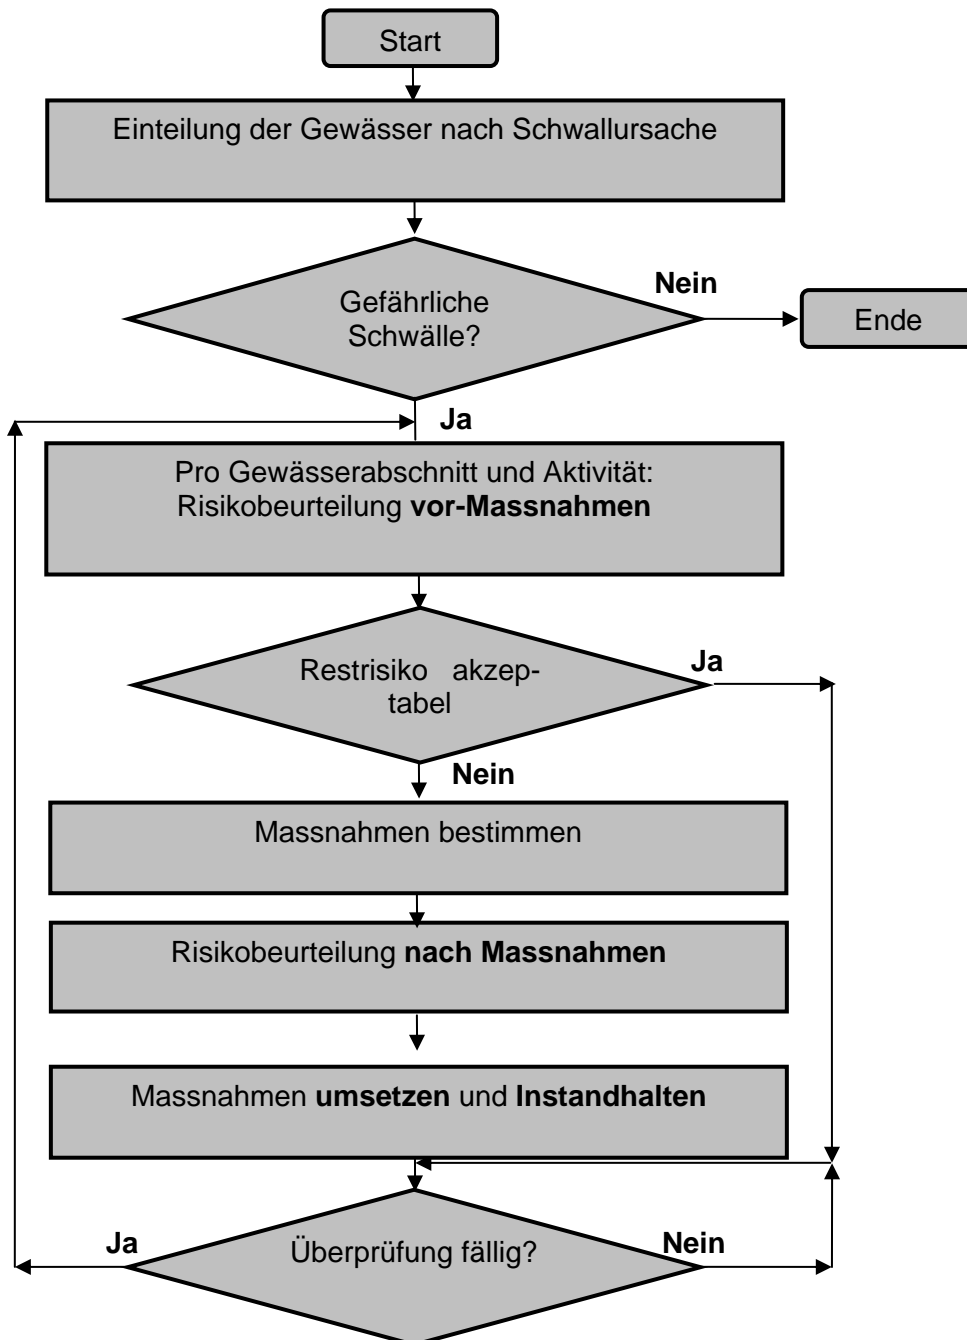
Start

Einteilung der Gewässer nach Schwallursache

Gefährliche Schwälle?

Nein

Ende

Ja

Pro Gewässerabschnitt und Aktivität: Risikobeurteilung **vor-Massnahmen**

Restrisiko akzeptabel

Ja

Nein

Massnahmen bestimmen

Risikobeurteilung **nach Massnahmen**

Massnahmen **umsetzen** und **Instandhalten**

Ja

Überprüfung fällig?

Nein